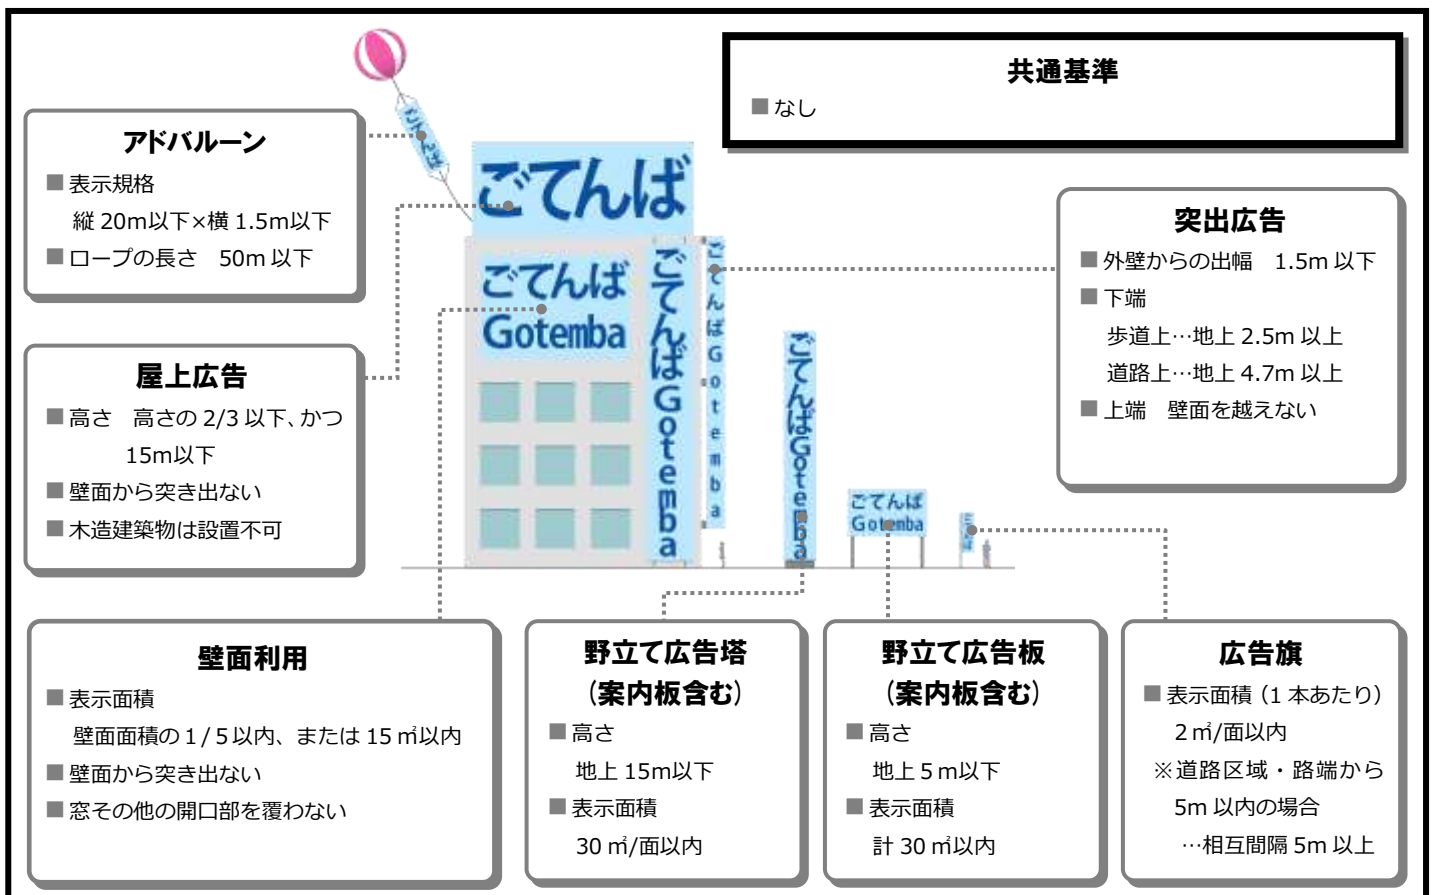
共通基準
■なし

アドバルーン
■表示規格
縦 20m以下×横 1.5m以下
■ロープの長さ 50m 以下

ごてんば

ごてんば
Gotemba

ごてんばGotemba

ごてんばGotemba

ごてんばGotemba

ごてんば
Gotemba

突出広告
■外壁からの出幅 1.5m 以下
■下端
歩道上…地上 2.5m 以上
道路上…地上 4.7m 以上
■上端 壁面を越えない

屋上広告
■高さ 高さの 2/3 以下、かつ 15m以下
■壁面から突き出ない
■木造建築物は設置不可

壁面利用
■表示面積
壁面面積の 1 / 5 以内、または 15 ㎡以内
■壁面から突き出ない
■窓その他の開口部を覆わない

野立て広告塔
(案内板含む)
■高さ
地上 15m以下
■表示面積
30 ㎡/面以内

野立て広告板
(案内板含む)
■高さ
地上 5 m以下
■表示面積
計 30 ㎡以内

広告旗
■表示面積（1 本あたり）
2 ㎡/面以内
※道路区域・路端から 5m 以内の場合
…相互間隔 5m 以上